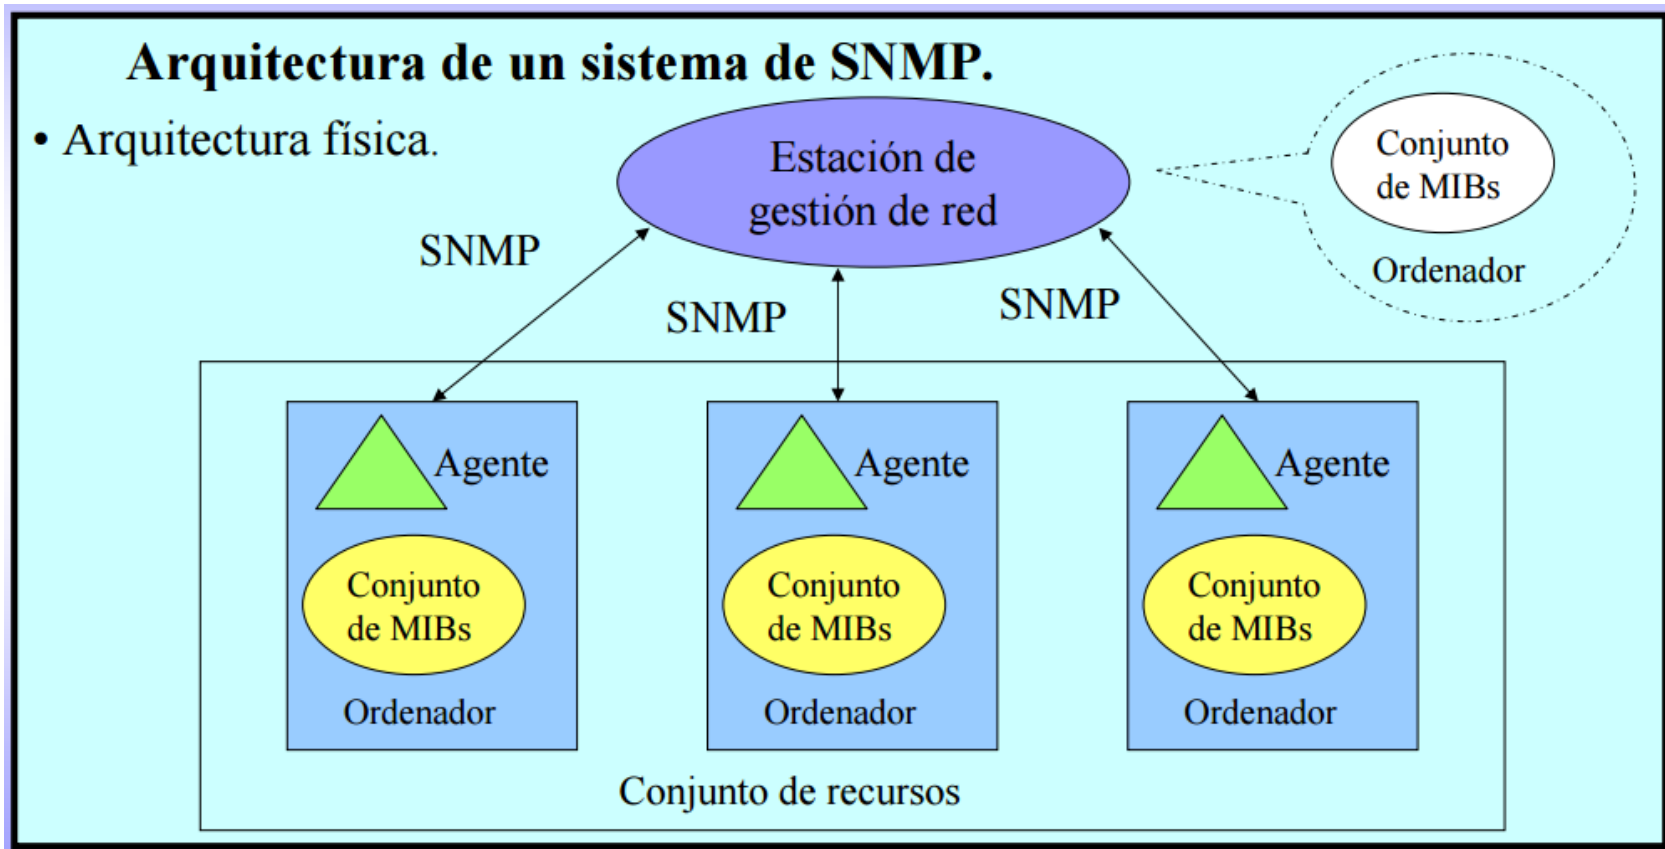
Arquitectura de un sistema de SNMP.

• Arquitectura física.

Estación de gestión de red

Conjunto de MIBs

Ordenador

SNMP

SNMP

SNMP

Agente

Conjunto de MIBs

Ordenador

Agente

Conjunto de MIBs

Ordenador

Agente

Conjunto de MIBs

Ordenador

Conjunto de recursos